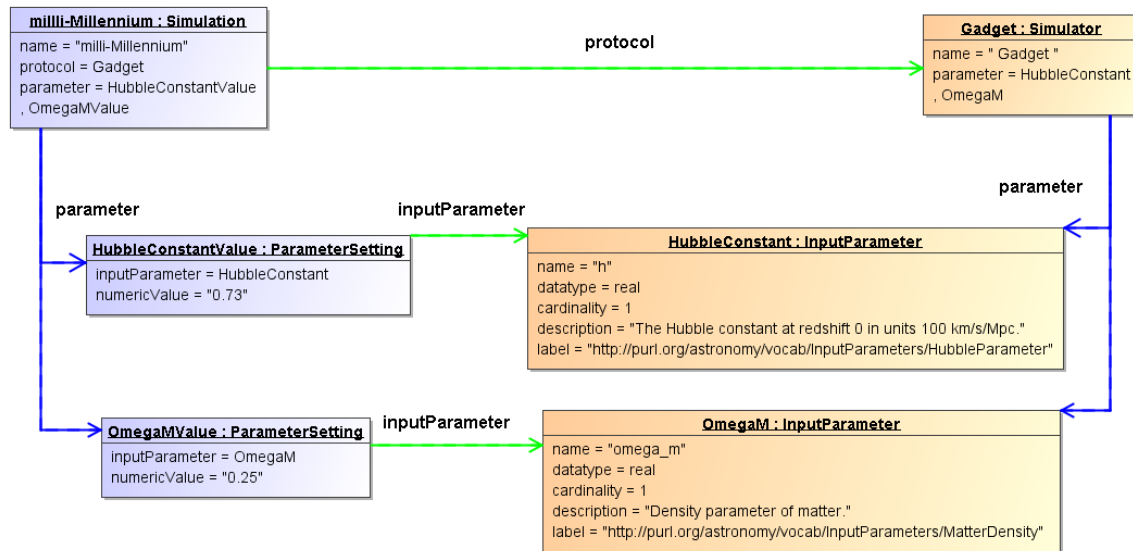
millli-Millennium : Simulation
name = "milli-Millennium"
protocol = Gadget
parameter = HubbleConstantValue , OmegaMValue

protocol

Gadget : Simulator
name = " Gadget "
parameter = HubbleConstant , OmegaM

parameter

parameter

inputParameter

HubbleConstantValue : ParameterSetting
inputParameter = HubbleConstant
numericValue = "0.73"

HubbleConstant : InputParameter
name = "h"
datatype = real
cardinality = 1
description = "The Hubble constant at redshift 0 in units 100 km/s/Mpc."
label = "http://purl.org/astronomy/vocab/InputParameters/HubbleParameter"

inputParameter

OmegaMValue : ParameterSetting
inputParameter = OmegaM
numericValue = "0.25"

OmegaM : InputParameter
name = "omega_m"
datatype = real
cardinality = 1
description = "Density parameter of matter."
label = "http://purl.org/astronomy/vocab/InputParameters/MatterDensity"